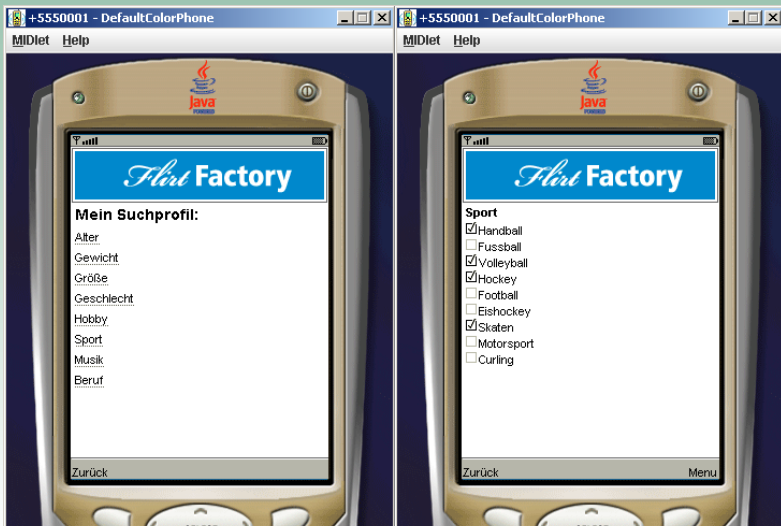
+5550001 - DefaultColorPhone

MIDlet Help

Java

Flirt Factory

Mein Suchprofil:

Alter

Gewicht

Größe

Geschlecht

Hobby

Sport

Musik

Beruf

Zurück

+5550001 - DefaultColorPhone

MIDlet Help

Java

Flirt Factory

Sport

☑ Handball
☐ Fussball
☑ Volleyball
☑ Hockey
☐ Football
☐ Eishockey
☑ Skaten
☐ Motorsport
☐ Curling

Zurück Menu